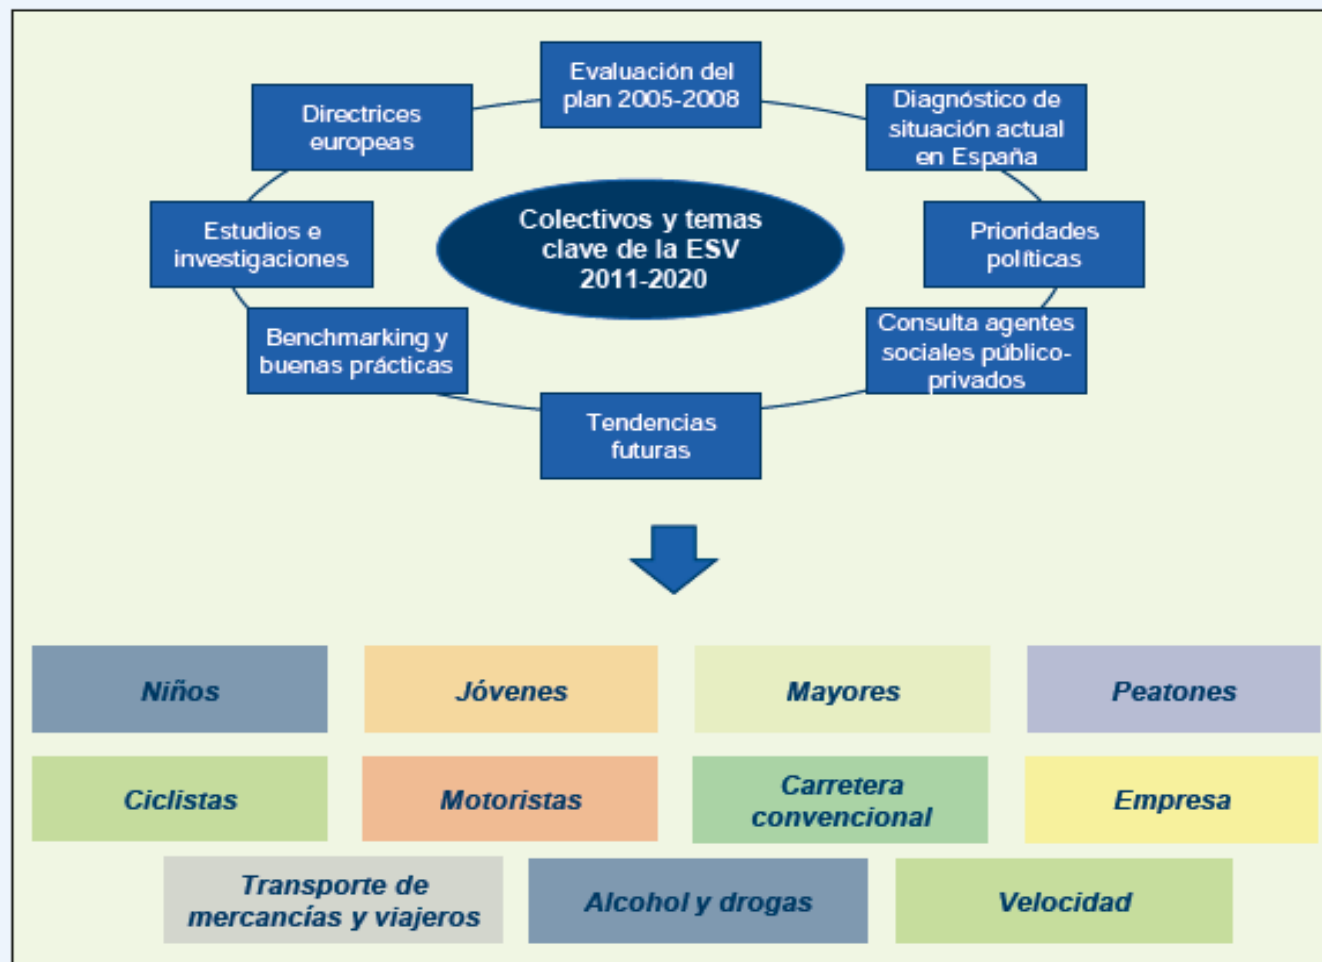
Evaluación del plan 2005-2008

Diagnóstico de situación actual en España

Prioridades políticas

Consulta agentes sociales público-privados

Tendencias futuras

Benchmarking y buenas prácticas

Estudios e investigaciones

Directrices europeas

Colectivos y temas clave de la ESV 2011-2020

Niños

Jóvenes

Mayores

Peatones

Ciclistas

Motoristas

Carretera convencional

Empresa

Transporte de mercancías y viajeros

Alcohol y drogas

Velocidad